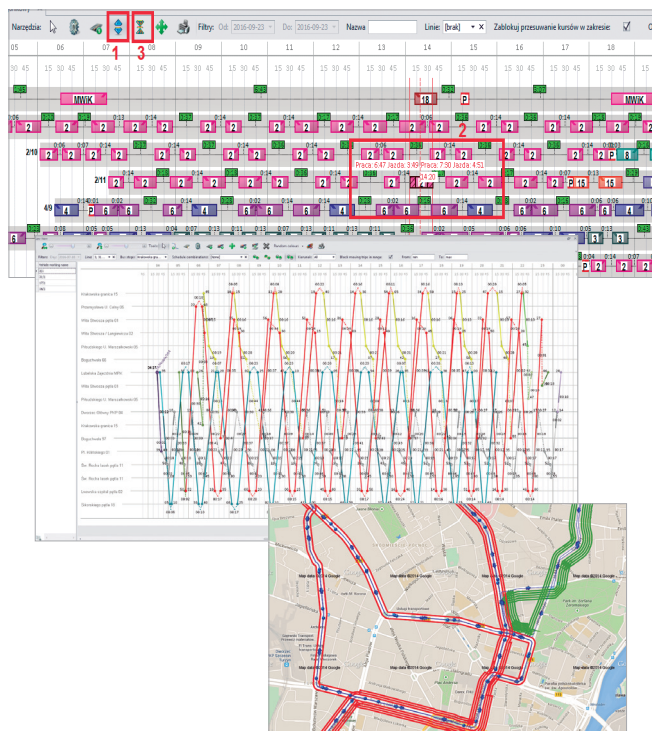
Narzędzia: 1 3 Filtry: Od: 2016-09-23 Do: 2016-09-23 Nazwa Linie: [brak] Zablokuj przesuwanie kursów w zakresie:

05 06 07 08 09 10 11 12 13 14 15 16 17 18

15 30 45 15 30 45 15 30 45 15 30 45 15 30 45 15 30 45 15 30 45 15 30 45 15 30 45 15 30 45 15 30 45 15 30 45 15 30 45

MWiK 18 P MWiK

2 2/10 2/11 4/9

Praca: 6:47 Jazda: 3:49 Praca: 7:30 Jazda: 4:51

14:20

0:14 0:06 0:07 0:13 0:02 0:05 0:08

Krakowska granica 15
Przemysłowa / ul. Celny 60
Wita Stwosza pętla 60
Wita Stwosza / Langiewicza 32
Piłsudskiego / ul. Warszawskiego 60
Boguchwała 80
Lubelska Zajezdnia MPK
Wita Stwosza pętla 60
Piłsudskiego / ul. Warszawskiego 60
Dworzec Główny PKP 98
Krakowska granica 15
Boguchwała 97
Pl. Andrzejego 31
Sw. Rocha łącznik pętla 11
Sw. Rocha łącznik pętla 11
Lwowska szpital pętla 80
Okrzeiskiego pętla 10

Map data ©2014 Google